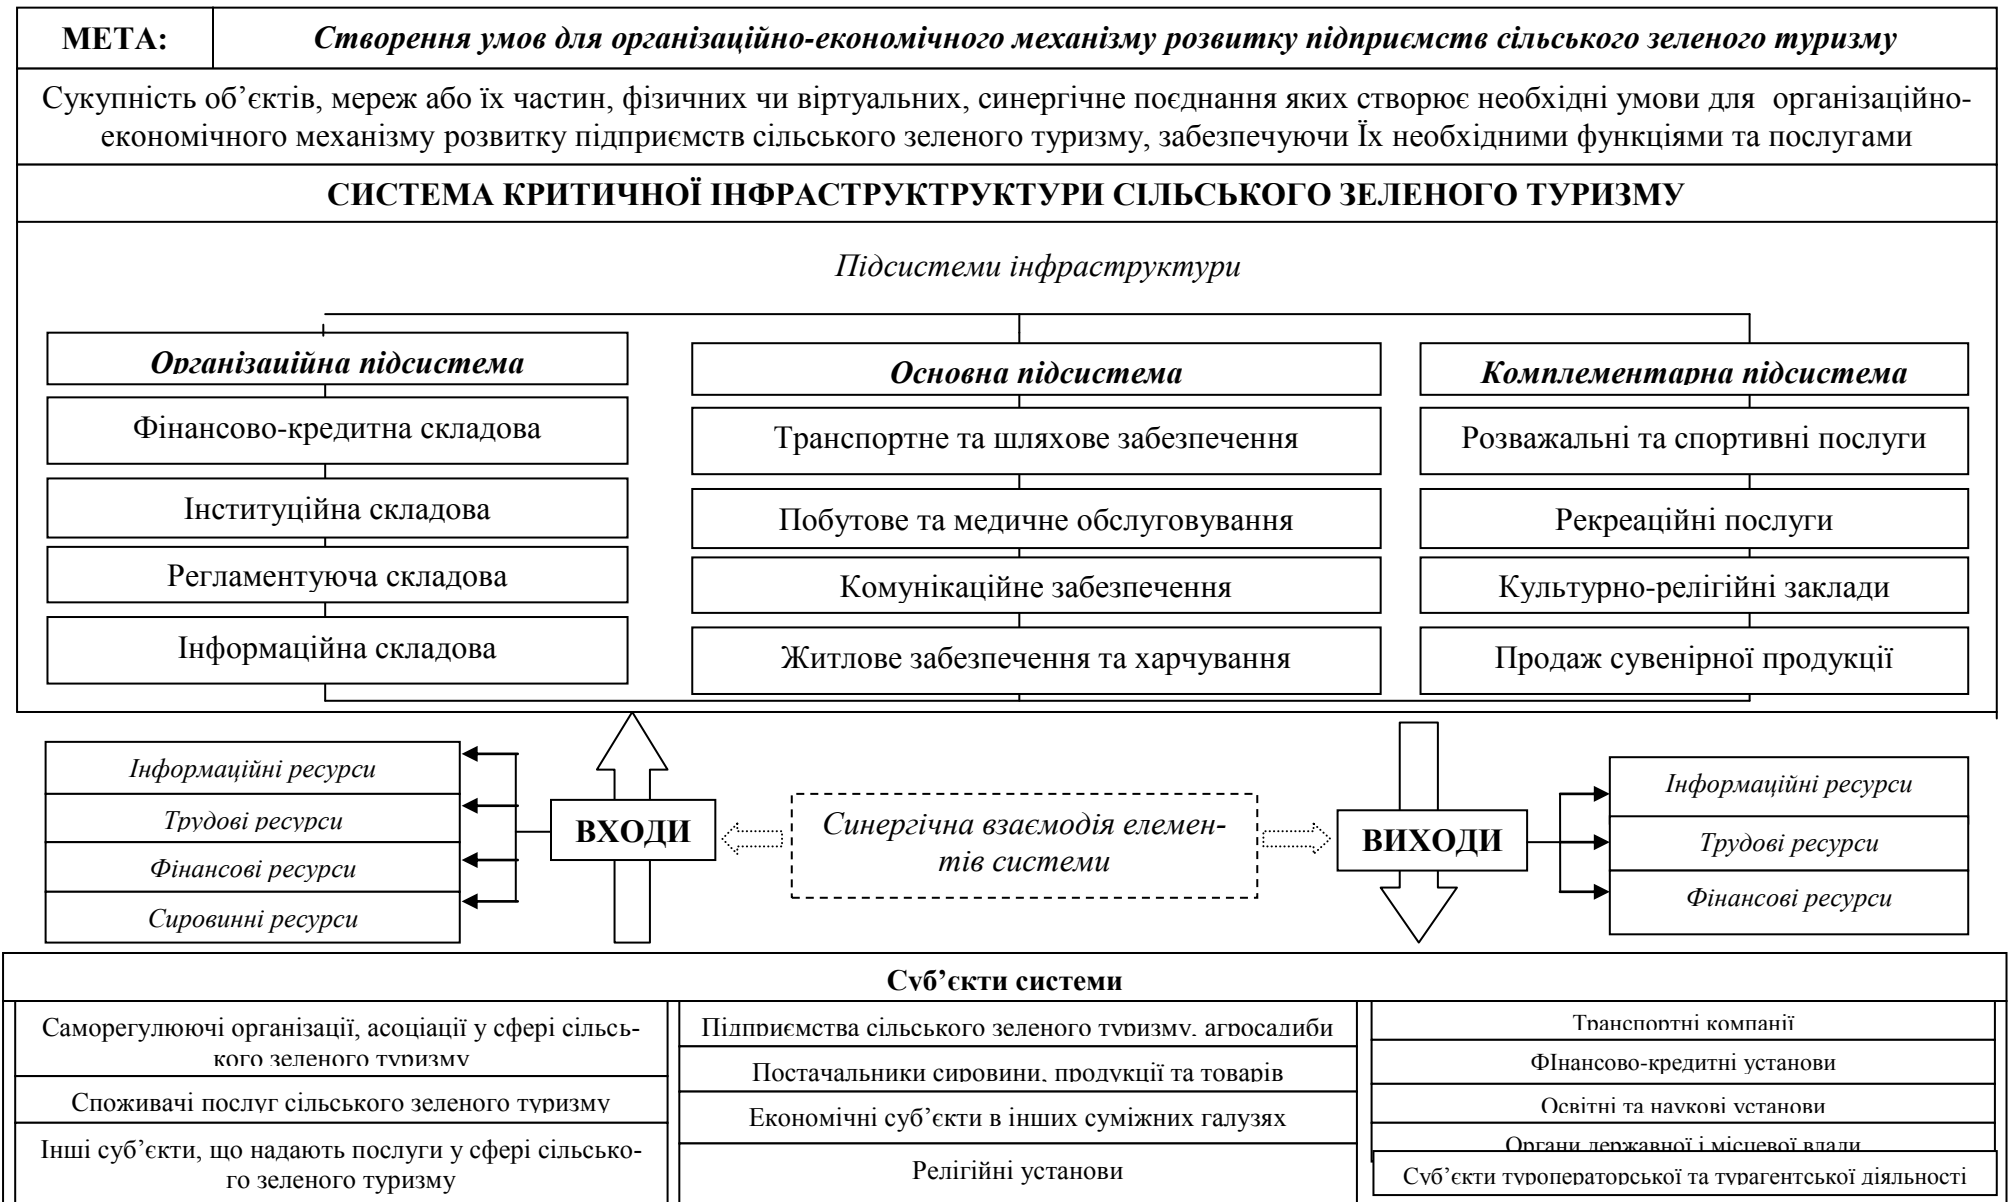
МЕТА: *Створення умов для організаційно-економічного механізму розвитку підприємств сільського зеленого туризму*

Сукупність об'єктів, мереж або їх частин, фізичних чи віртуальних, синергічне поєднання яких створює необхідні умови для організаційно-економічного механізму розвитку підприємств сільського зеленого туризму, забезпечуючи Їх необхідними функціями та послугами

СИСТЕМА КРИТИЧНОЇ ІНФРАСТРУКТРУКТУРИ СІЛЬСЬКОГО ЗЕЛЕНОГО ТУРИЗМУ

*Підсистеми інфраструктури*

*Організаційна підсистема*

Фінансово-кредитна складова

Інституційна складова

Регламентуюча складова

Інформаційна складова

*Основна підсистема*

Транспортне та шляхове забезпечення

Побутове та медичне обслуговування

Комунікаційне забезпечення

Житлове забезпечення та харчування

*Комплементарна підсистема*

Розважальні та спортивні послуги

Рекреаційні послуги

Культурно-релігійні заклади

Продаж сувенірної продукції

*Інформаційні ресурси*

*Трудові ресурси*

*Фінансові ресурси*

*Сировинні ресурси*

ВХОДИ

*Синергічна взаємодія елементів системи*

ВИХОДИ

*Інформаційні ресурси*

*Трудові ресурси*

*Фінансові ресурси*

Суб'єкти системи

Саморегулюючі організації, асоціації у сфері сільського зеленого туризму

Споживачі послуг сільського зеленого туризму

Інші суб'єкти, що надають послуги у сфері сільського зеленого туризму

Підприємства сільського зеленого туризму, агросадиби

Постачальники сировини, продукції та товарів

Економічні суб'єкти в інших суміжних галузях

Релігійні установи

Транспортні компанії

ФІнансово-кредитні установи

Освітні та наукові установи

Органи державної і місцевої влади

Суб'єкти туроператорської та турагентської діяльності